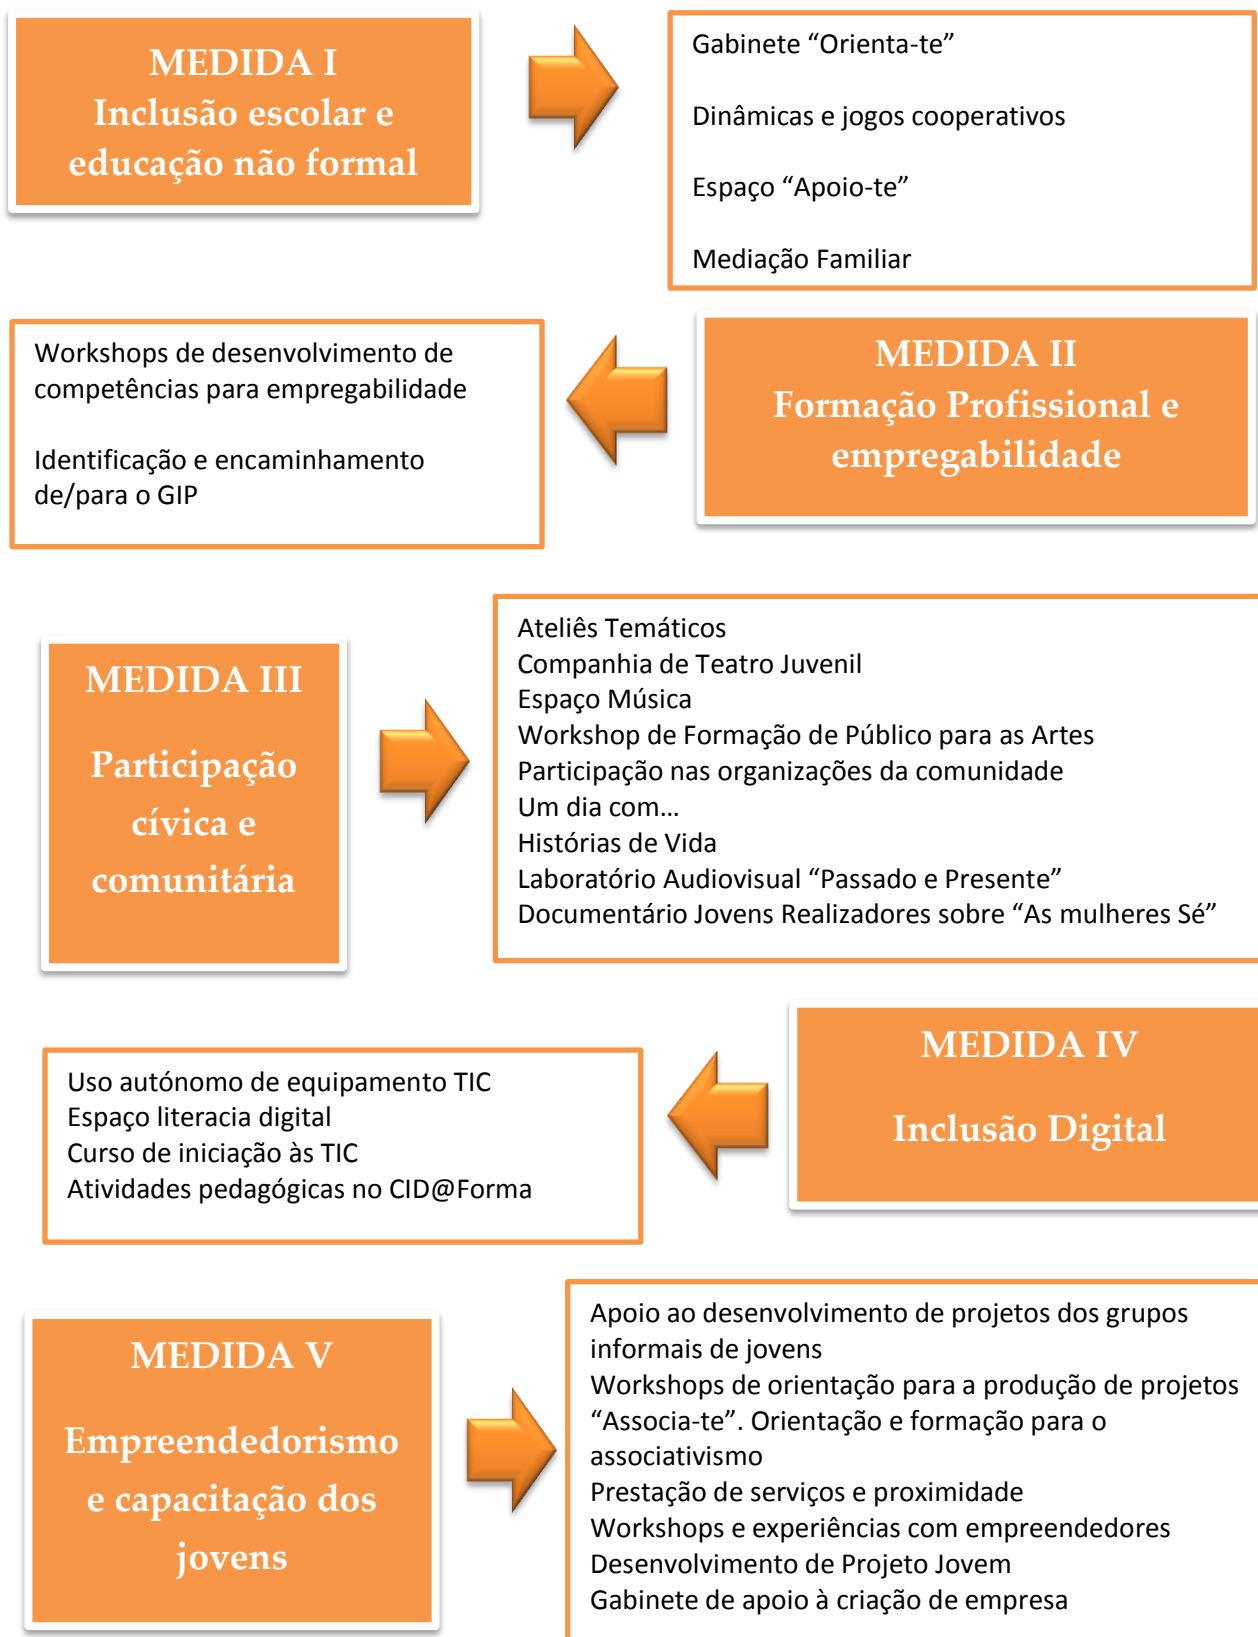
MEDIDA I
Inclusão escolar e educação não formal

Gabinete “Orienta-te”

Dinâmicas e jogos cooperativos

Espaço “Apoio-te”

Mediação Familiar

Workshops de desenvolvimento de competências para empregabilidade

Identificação e encaminhamento de/para o GIP

MEDIDA II
Formação Profissional e empregabilidade

MEDIDA III

Participação cívica e comunitária

Ateliês Temáticos
Companhia de Teatro Juvenil
Espaço Música
Workshop de Formação de Público para as Artes
Participação nas organizações da comunidade
Um dia com…
Histórias de Vida
Laboratório Audiovisual “Passado e Presente”
Documentário Jovens Realizadores sobre “As mulheres Sé”

Uso autónomo de equipamento TIC
Espaço literacia digital
Curso de iniciação às TIC
Atividades pedagógicas no CID@Forma

MEDIDA IV

Inclusão Digital

MEDIDA V

Empreendedorismo e capacitação dos jovens

Apoio ao desenvolvimento de projetos dos grupos informais de jovens
Workshops de orientação para a produção de projetos
“Associa-te”. Orientação e formação para o associativismo
Prestação de serviços e proximidade
Workshops e experiências com empreendedores
Desenvolvimento de Projeto Jovem
Gabinete de apoio à criação de empresa